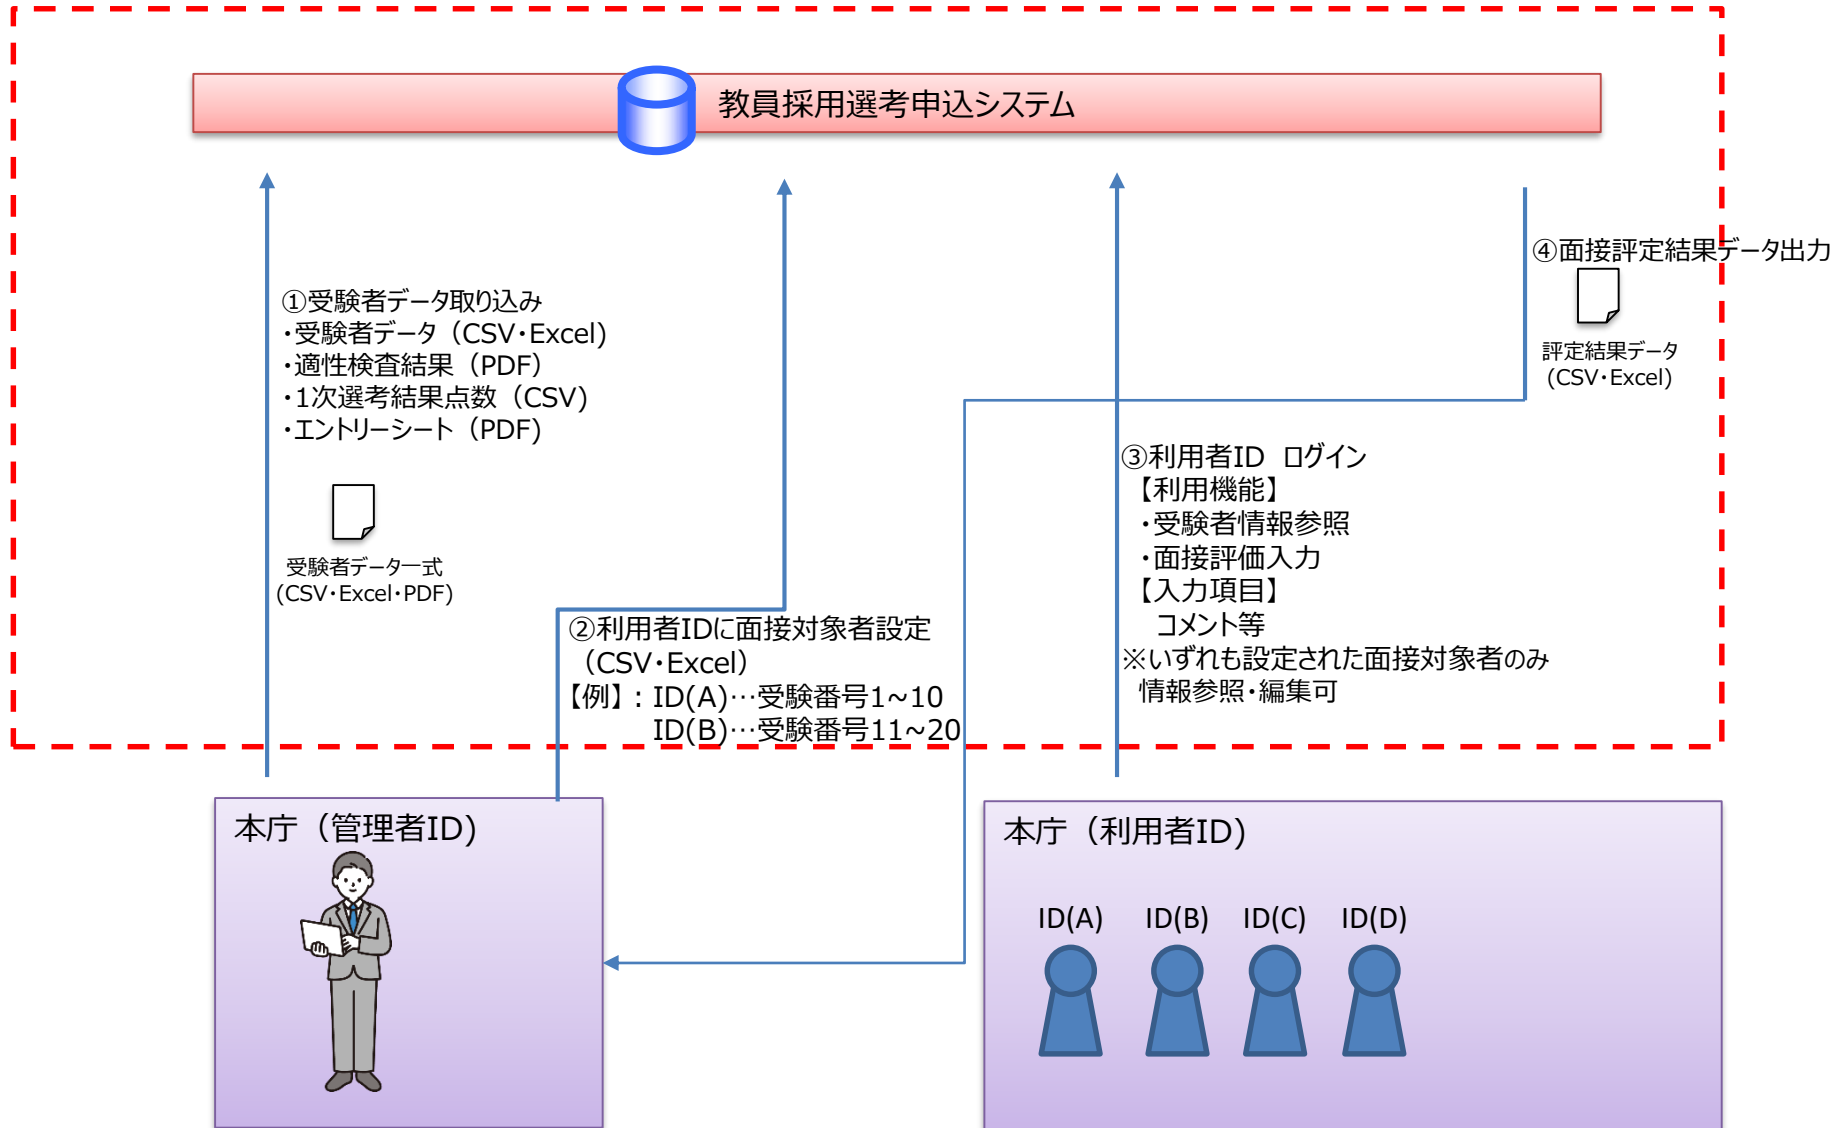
教員採用選考申込システム

①受験者データ取り込み
・受験者データ（CSV・Excel）
・適性検査結果（PDF）
・1次選考結果点数（CSV）
・エントリーシート（PDF）

受験者データ一式
（CSV・Excel・PDF）

②利用者IDに面接対象者設定
（CSV・Excel）
【例】：ID(A)…受験番号1～10
ID(B)…受験番号11～20

③利用者ID ログイン
【利用機能】
・受験者情報参照
・面接評価入力
【入力項目】
コメント等
※いずれも設定された面接対象者のみ
情報参照・編集可

④面接評定結果データ出力

評定結果データ
（CSV・Excel）

本庁（管理者ID）

本庁（利用者ID）

ID(A) ID(B) ID(C) ID(D)